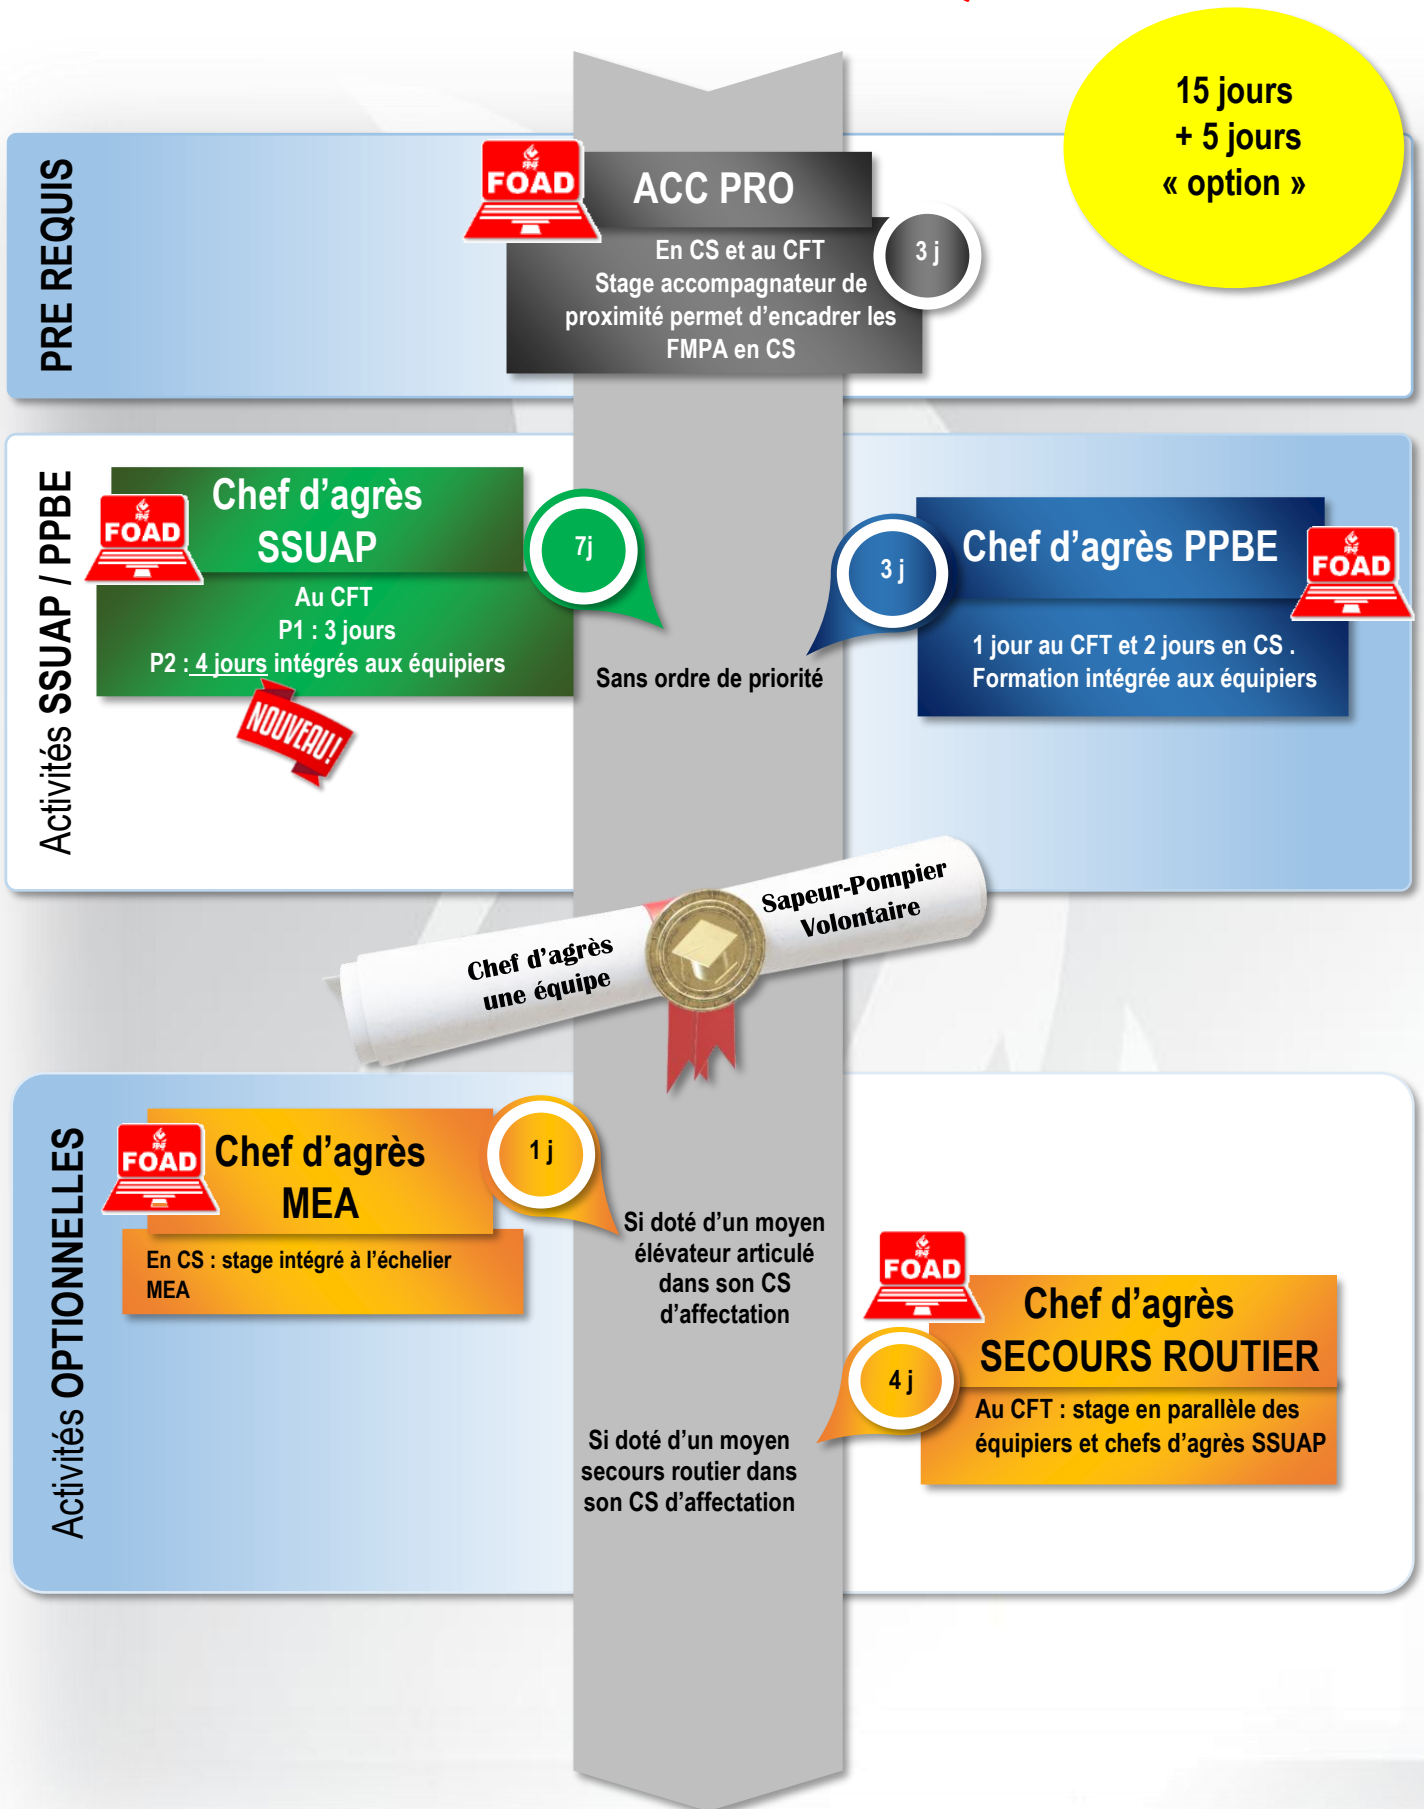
15 jours
+ 5 jours
« option »

PRE REQUIS

FOAD

ACC PRO

En CS et au CFT
Stage accompagnateur de proximité permet d'encadrer les FMPA en CS

3 j

Activités SSUAP / PPBE

FOAD

Chef d'agrès SSUAP

Au CFT
P1 : 3 jours
P2 : 4 jours intégrés aux équipiers

NOUVEAU!

7j

Sans ordre de priorité

3 j

Chef d'agrès PPBE

FOAD

1 jour au CFT et 2 jours en CS .
Formation intégrée aux équipiers

Chef d'agrès une équipe

Sapeur-Pompier Volontaire

Activités OPTIONNELLES

FOAD

Chef d'agrès MEA

1 j

En CS : stage intégré à l'échelier MEA

Si doté d'un moyen élévateur articulé dans son CS d'affectation

FOAD

Chef d'agrès SECOURS ROUTIER

4 j

Au CFT : stage en parallèle des équipiers et chefs d'agrès SSUAP

Si doté d'un moyen secours routier dans son CS d'affectation